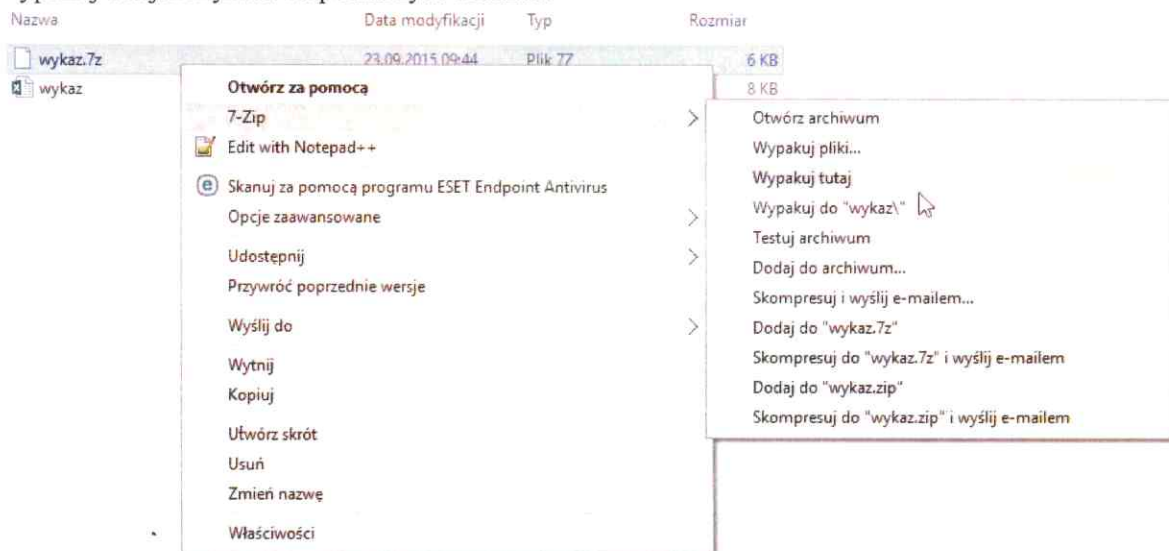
Nazwa | Data modyfikacji | Typ | Rozmiar

wykaz.7z | 23.09.2015 09:44 | Plik 7Z | 6 KB
wykaz | | | 8 KB

Otwórz za pomocą
7-Zip
Edit with Notepad++
Skanuj za pomocą programu ESET Endpoint Antivirus
Opcje zaawansowane
Udostępnij
Przywróć poprzednie wersje
Wyślij do
Wytnij
Kopiuj
Utwórz skrót
Usuń
Zmień nazwę
Właściwości

Otwórz archiwum
Wypakuj pliki...
Wypakuj tutaj
Wypakuj do "wykaz\"
Testuj archiwum
Dodaj do archiwum...
Skompresuj i wyślij e-mailem...
Dodaj do "wykaz.7z"
Skompresuj do "wykaz.7z" i wyślij e-mailem
Dodaj do "wykaz.zip"
Skompresuj do "wykaz.zip" i wyślij e-mailem